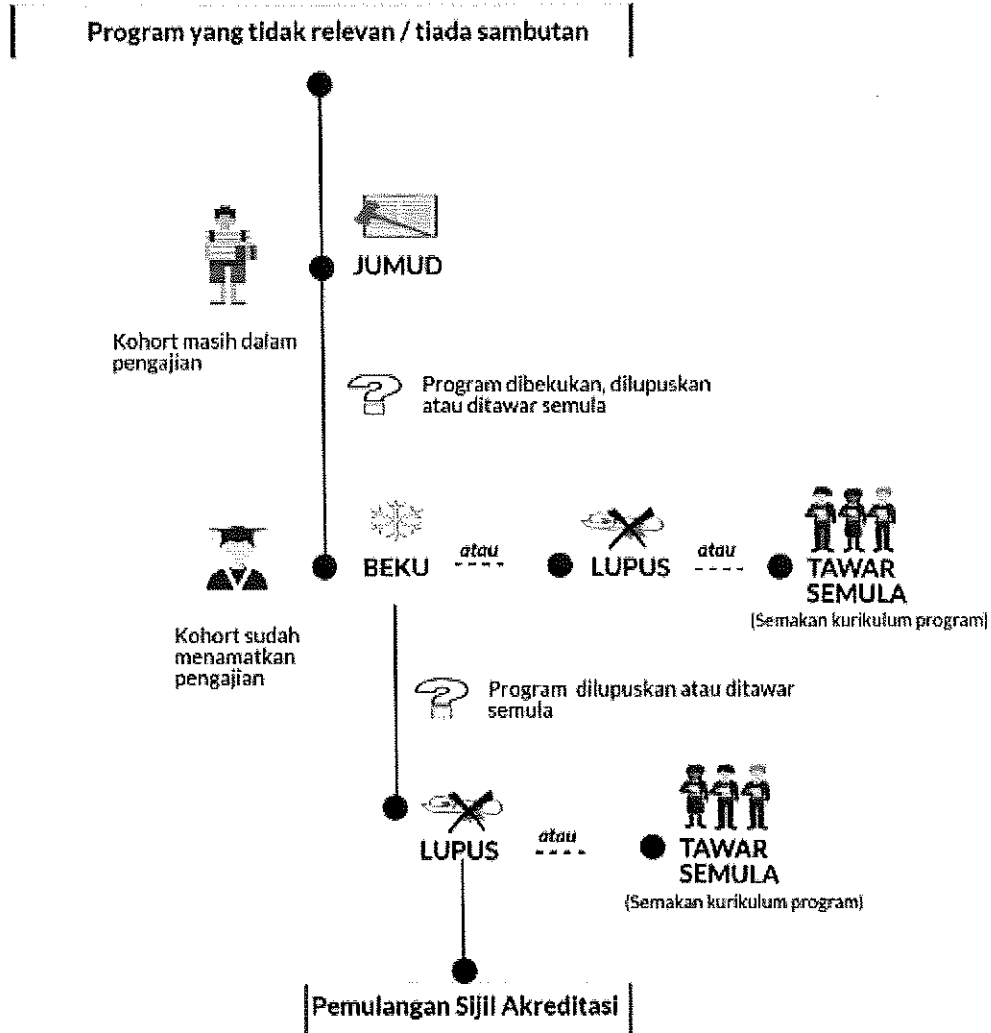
Program yang tidak relevan / tiada sambutan

JUMUD

Kohort masih dalam pengajian

Program dibekukan, dilupuskan atau ditawar semula

Kohort sudah menamatkan pengajian

BEKU atau LUPUS atau TAWAR SEMULA
(Semakan kurikulum program)

Program dilupuskan atau ditawar semula

LUPUS atau TAWAR SEMULA
(Semakan kurikulum program)

Pemulangan Sijil Akreditasi